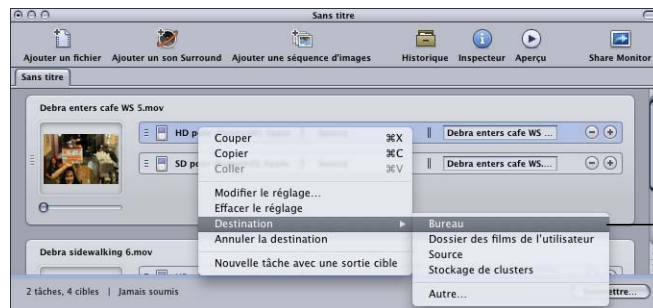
Sans titre

Ajouter un fichier Ajouter un son Surround Ajouter une séquence d'images Historique Inspecteur Aperçu Share Monitor

Sans titre

Debra enters cafe WS 5.mov

HD p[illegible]

Debra enters cafe WS ...

SD p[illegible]

Debra enters cafe WS...

Couper ⌘X
Copier ⌘C
Coller ⌘V

Modifier le réglage...
Effacer le réglage
Destination
Annuler la destination

Nouvelle tâche avec une sortie cible

Bureau
Dossier des films de l'utilisateur
Source
Stockage de clusters

Autre...

Debra sidewalking 6.mov

2 tâches, 4 cibles | Jamais soumis

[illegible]ettre...